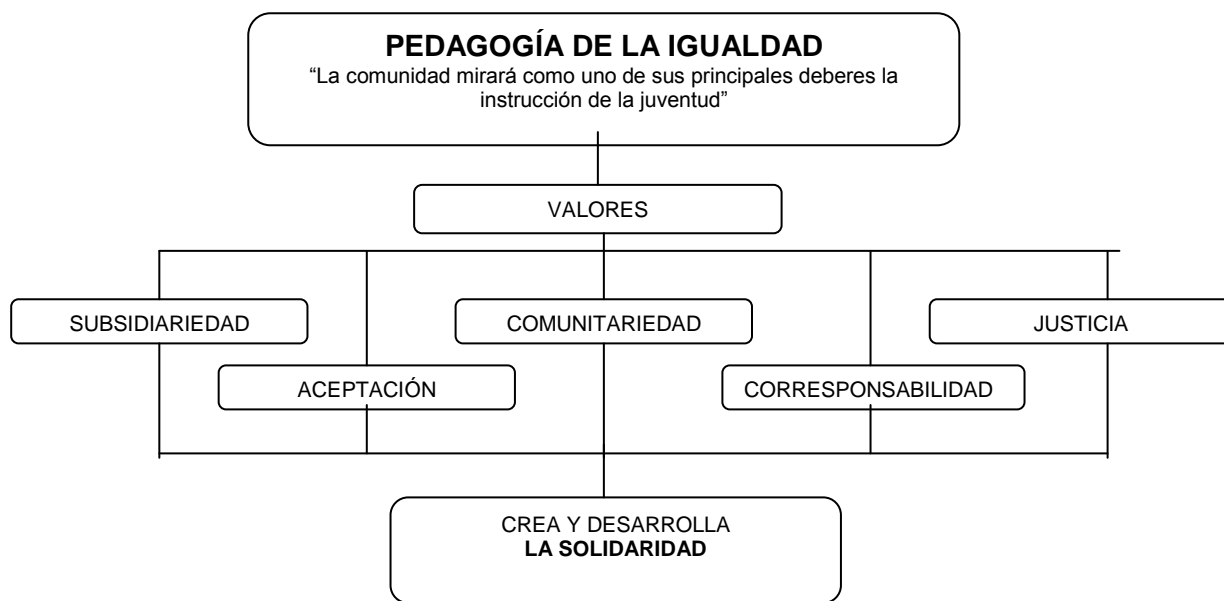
PEDAGOGÍA DE LA IGUALDAD
“La comunidad mirará como uno de sus principales deberes la instrucción de la juventud”

VALORES

SUBSIDIARIEDAD

COMUNITARIEDAD

JUSTICIA

ACEPTACIÓN

CORRESPONSABILIDAD

CREA Y DESARROLLA
LA SOLIDARIDAD